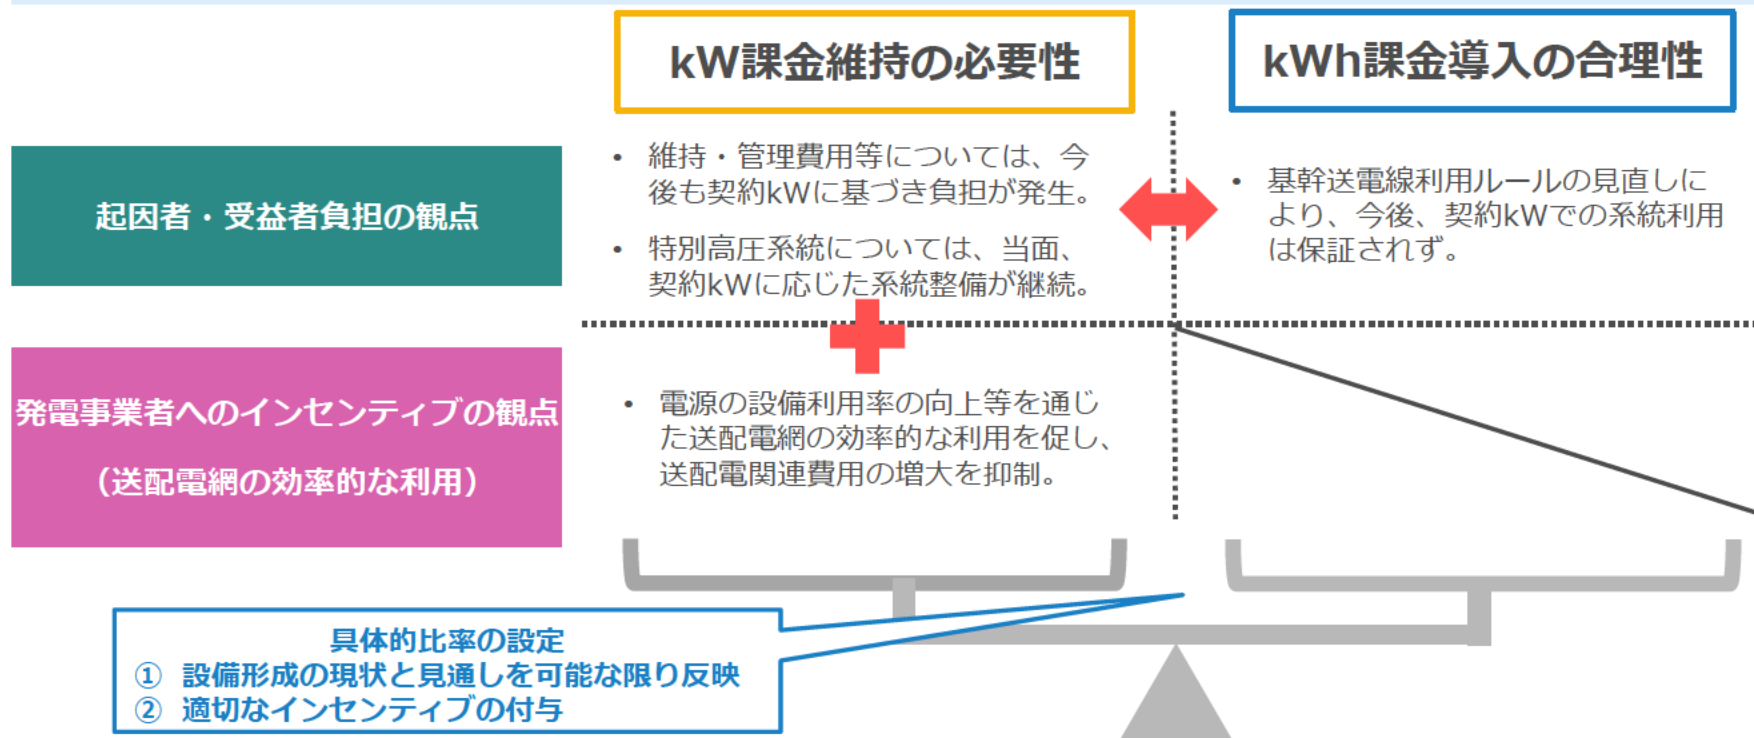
kW課金維持の必要性

kWh課金導入の合理性

起因者・受益者負担の観点

• 維持・管理費用等については、今後も契約kWに基づき負担が発生。

• 特別高圧系統については、当面、契約kWに応じた系統整備が継続。

• 基幹送電線利用ルールの見直しにより、今後、契約kWでの系統利用は保証されず。

発電事業者へのインセンティブの観点

（送配電網の効率的な利用）

• 電源の設備利用率の向上等を通じた送配電網の効率的な利用を促し、送配電関連費用の増大を抑制。

具体的比率の設定
① 設備形成の現状と見通しを可能な限り反映
② 適切なインセンティブの付与